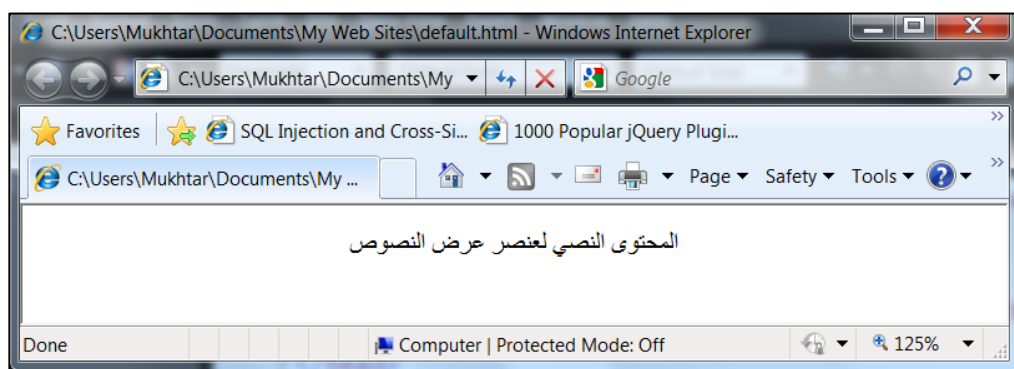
C:\Users\Mukhtar\Documents\My Web Sites\default.html - Windows Internet Explorer

C:\Users\Mukhtar\Documents\My

Google

Favorites

SQL Injection and Cross-Si...

1000 Popular jQuery Plugi...

C:\Users\Mukhtar\Documents\My ...

Page ▾ Safety ▾ Tools ▾

المحتوى النصي لعنصر عرض النصوص

Done

Computer | Protected Mode: Off

125%